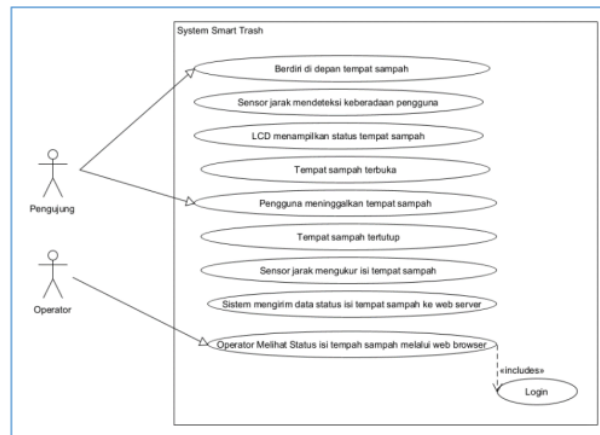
System Smart Trash

Berdiri di depan tempat sampah

Sensor jarak mendeteksi keberadaan pengguna

LCD menampilkan status tempat sampah

Tempat sampah terbuka

Pengujung

Pengguna meninggalkan tempat sampah

Tempat sampah tertutup

Sensor jarak mengukur isi tempat sampah

Operator

Sistem mengirim data status isi tempat sampah ke web server

Operator Melihat Status isi tempah sampah melalui web browser

«includes»

Login